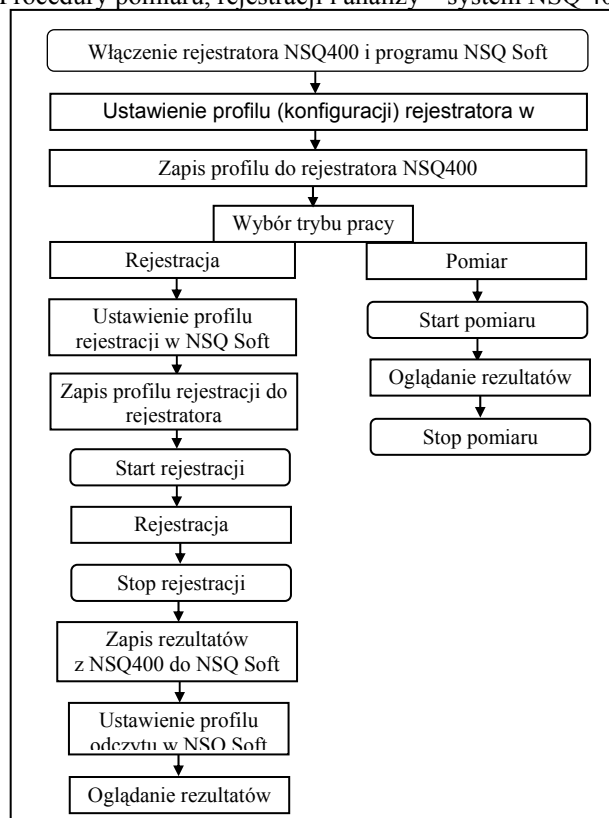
Procedury pomiaru, rejestracji i analizy – system NSQ 4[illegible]

Włączenie rejestratora NSQ400 i programu NSQ Soft

Ustawienie profilu (konfiguracji) rejestratora w

Zapis profilu do rejestratora NSQ400

Wybór trybu pracy

Rejestracja

Pomiar

Ustawienie profilu rejestracji w NSQ Soft

Start pomiaru

Oglądanie rezultatów

Stop pomiaru

Zapis profilu rejestracji do rejestratora

Start rejestracji

Rejestracja

Stop rejestracji

Zapis rezultatów z NSQ400 do NSQ Soft

Ustawienie profilu odczytu w NSQ Soft

Oglądanie rezultatów